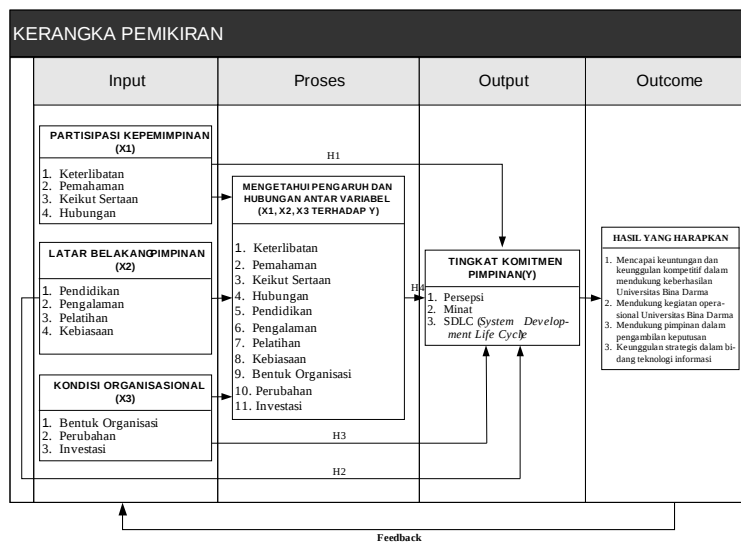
KERANGKA PEMIKIRAN

Input

Proses

Output

Outcome

PARTISIPASI KEPEMIMPINAN (X1)

1. Keterlibatan
2. Pemahaman
3. Keikut Sertaan
4. Hubungan

LATAR BELAKANG PIMPINAN (X2)

1. Pendidikan
2. Pengalaman
3. Pelatihan
4. Kebiasaan

KONDISI ORGANISASIONAL (X3)

1. Bentuk Organisasi
2. Perubahan
3. Investasi

H1

MENGETAHUI PENGARUH DAN HUBUNGAN ANTAR VARIABEL (X1, X2, X3 TERHADAP Y)

1. Keterlibatan
2. Pemahaman
3. Keikut Sertaan
4. Hubungan
5. Pendidikan
6. Pengalaman
7. Pelatihan
8. Kebiasaan
9. Bentuk Organisasi
10. Perubahan
11. Investasi

H4

TINGKAT KOMITMEN PIMPINAN(Y)

1. Persepsi
2. Minat
3. SDLC (System Development Life Cycle)

HASIL YANG HARAPKAN

1. Mencapai keuntungan dan keunggulan kompetitif dalam mendukung keberhasilan Universitas Bina Darma
2. Mendukung kegiatan operasional Universitas Bina Darma
3. Mendukung pimpinan dalam pengambilan keputusan
3. Keunggulan strategis dalam bidang teknologi informasi

H3

H2

Feedback